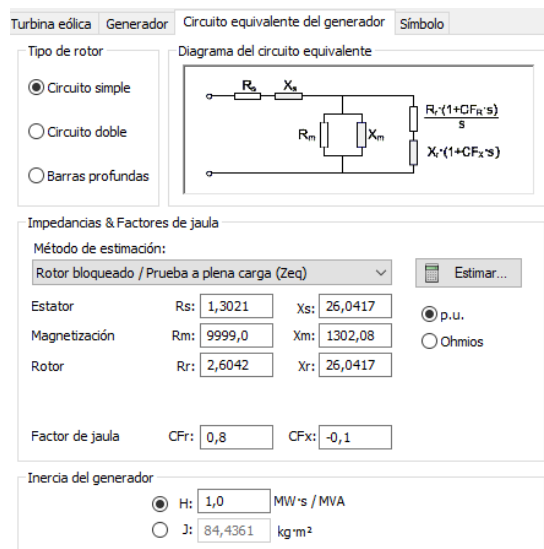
Turbina eólica | Generador | Circuito equivalente del generador | Símbolo

Tipo de rotor

Circuito simple

Circuito doble

Barras profundas

Diagrama del circuito equivalente

$R_s$ $X_s$ $R_m$ $X_m$ $\frac{R_r\cdot(1+CF_R\cdot s)}{s}$ $X_r\cdot(1+CF_X\cdot s)$

Impedancias & Factores de jaula

Método de estimación:

Rotor bloqueado / Prueba a plena carga (Zeq)

Estimar...

| | | | | |
|---|---|---|---|---|
| Estator | Rs: | 1,3021 | Xs: | 26,0417 |
| Magnetización | Rm: | 9999,0 | Xm: | 1302,08 |
| Rotor | Rr: | 2,6042 | Xr: | 26,0417 |

p.u.

Ohmios

Factor de jaula CFr: 0,8 CFx: -0,1

Inercia del generador

H: 1,0 MW·s / MVA

J: 84,4361 kg·m²